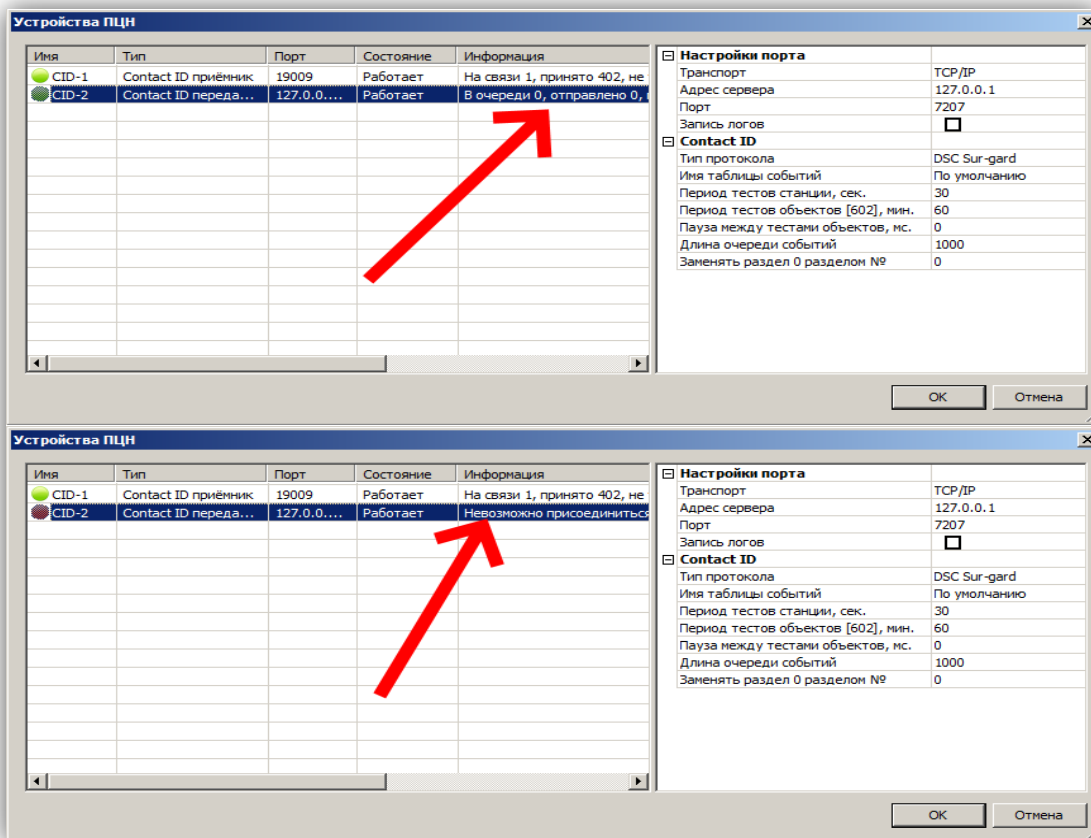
Устройства ПЦН

| Имя | Тип | Порт | Состояние | Информация |
|---|---|---|---|---|
| CID-1 | Contact ID приёмник | 19009 | Работает | На связи 1, принято 402, не |
| CID-2 | Contact ID переда... | 127.0.0.... | Работает | В очереди 0, отправлено 0, |

| Настройки порта | |
|---|---|
| Транспорт | TCP/IP |
| Адрес сервера | 127.0.0.1 |
| Порт | 7207 |
| Запись логов | |
| **Contact ID** | |
| Тип протокола | DSC Sur-gard |
| Имя таблицы событий | По умолчанию |
| Период тестов станции, сек. | 30 |
| Период тестов объектов [602], мин. | 60 |
| Пауза между тестами объектов, мс. | 0 |
| Длина очереди событий | 1000 |
| Заменять раздел 0 разделом № | 0 |

OK Отмена

Устройства ПЦН

| Имя | Тип | Порт | Состояние | Информация |
|---|---|---|---|---|
| CID-1 | Contact ID приёмник | 19009 | Работает | На связи 1, принято 402, не |
| CID-2 | Contact ID переда... | 127.0.0.... | Работает | Невозможно присоединиться |

| Настройки порта | |
|---|---|
| Транспорт | TCP/IP |
| Адрес сервера | 127.0.0.1 |
| Порт | 7207 |
| Запись логов | |
| **Contact ID** | |
| Тип протокола | DSC Sur-gard |
| Имя таблицы событий | По умолчанию |
| Период тестов станции, сек. | 30 |
| Период тестов объектов [602], мин. | 60 |
| Пауза между тестами объектов, мс. | 0 |
| Длина очереди событий | 1000 |
| Заменять раздел 0 разделом № | 0 |

OK Отмена